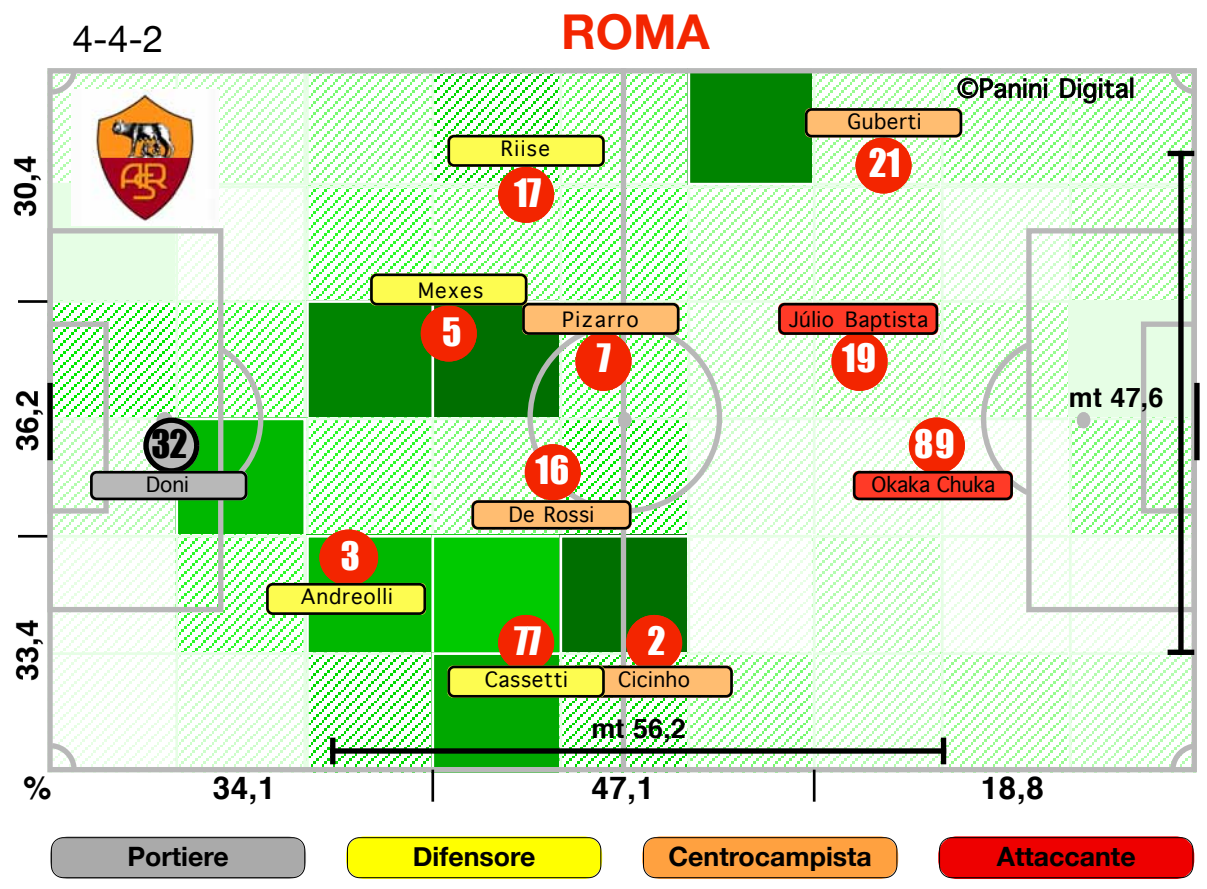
4-4-2

ROMA

©Panini Digital

Riise
17

Guberti
21

Mexes
5

Pizarro
7

Júlio Baptista
19

mt 47,6

32
Doni

16
De Rossi

89
Okaka Chuka

3
Andreolli

77
Cassetti

2
Cicinho

mt 56,2

30,4
36,2
33,4

%
34,1
47,1
18,8

Portiere
Difensore
Centrocampista
Attaccante